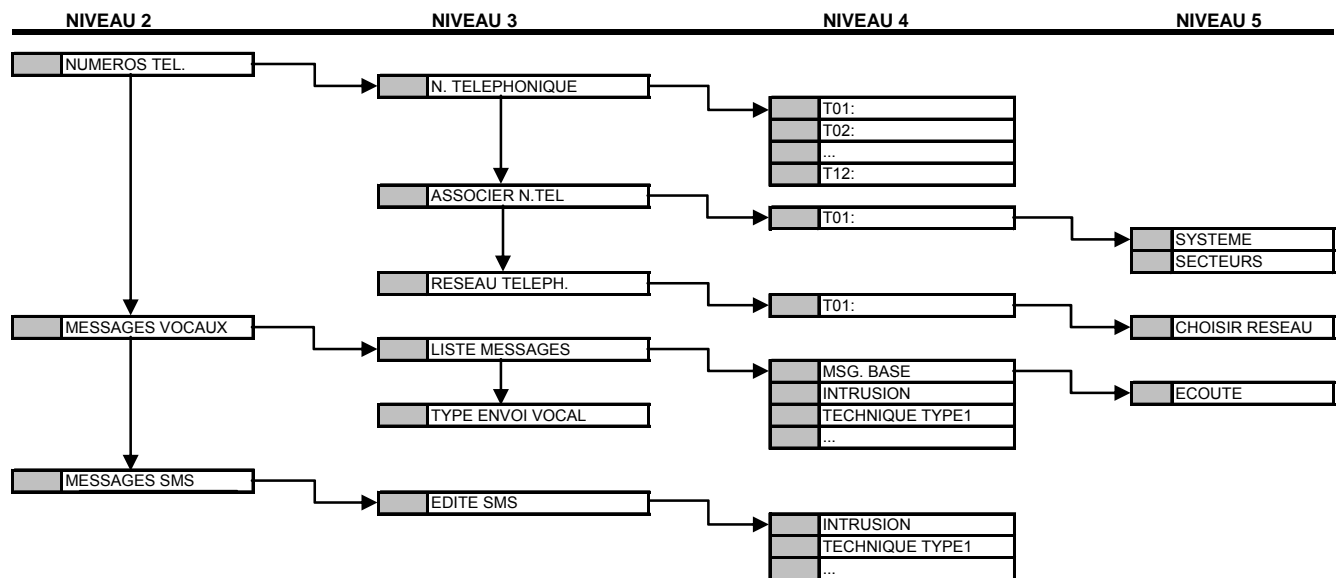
NIVEAU 2
NIVEAU 3
NIVEAU 4
NIVEAU 5

NUMEROS TEL.
N. TELEPHONIQUE
T01:
T02:
...
T12:
ASSOCIER N.TEL
T01:
SYSTEME
SECTEURS
RESEAU TELEPH.
T01:
CHOISIR RESEAU

MESSAGES VOCAUX
LISTE MESSAGES
MSG. BASE
INTRUSION
TECHNIQUE TYPE1
...
ECOUTE
TYPE ENVOI VOCAL

MESSAGES SMS
EDITE SMS
INTRUSION
TECHNIQUE TYPE1
...